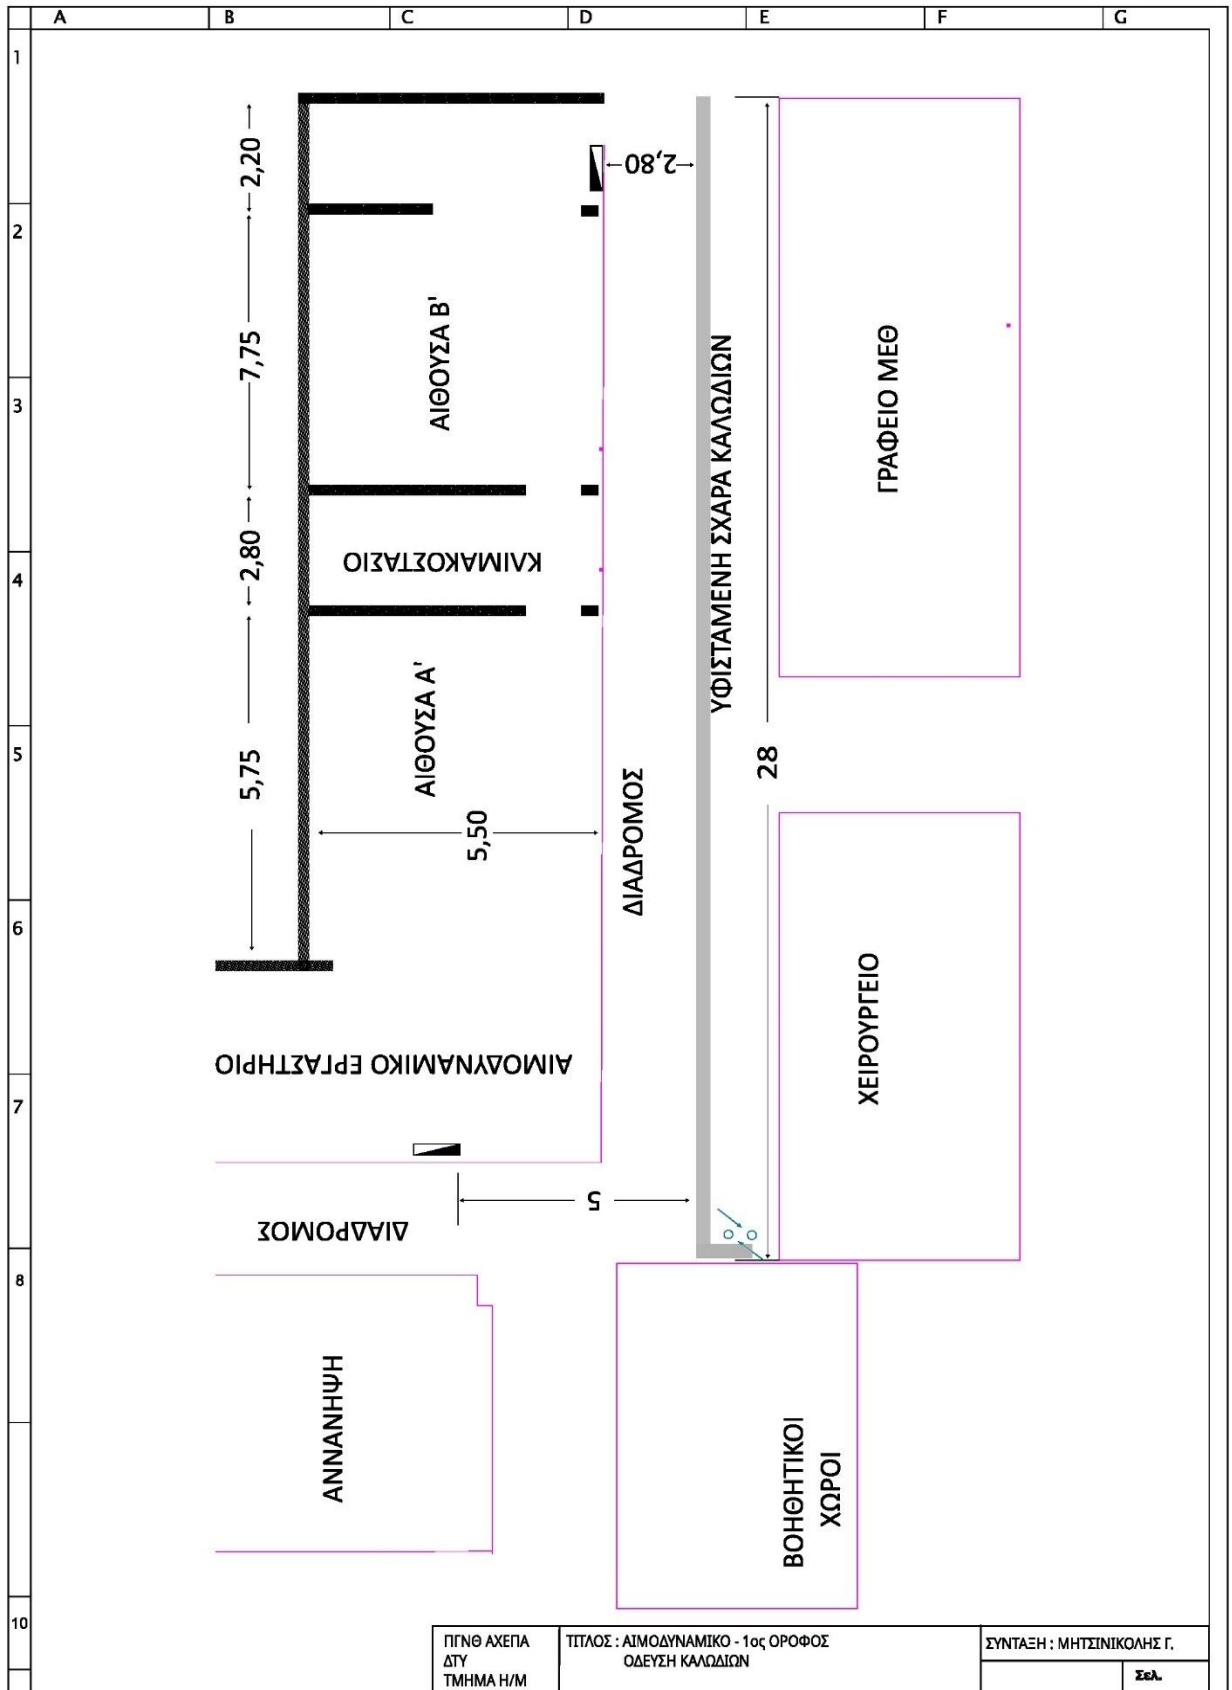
A B C D E F G

1 2 3 4 5 6 7 8 10

2,20

7,75

2,80

5,75

2,80

ΑΙΘΟΥΣΑ Β'

ΚΛΙΜΑΚΟΣΤΑΣΙΟ

ΑΙΘΟΥΣΑ Α'

5,50

ΔΙΑΔΡΟΜΟΣ

ΥΦΙΣΤΑΜΕΝΗ ΣΧΑΡΑ ΚΑΛΩΔΙΩΝ

28

ΓΡΑΦΕΙΟ ΜΕΘ

ΧΕΙΡΟΥΡΓΕΙΟ

ΑΙΜΟΔΥΝΑΜΙΚΟ ΕΡΓΑΣΤΗΡΙΟ

5

ΔΙΑΔΡΟΜΟΣ

ΑΝΝΑΝΗΨΗ

ΒΟΗΘΗΤΙΚΟΙ ΧΩΡΟΙ

| ΠΓΝΘ ΑΧΕΠΑ ΔΤΥ ΤΜΗΜΑ Η/Μ | ΤΙΤΛΟΣ : ΑΙΜΟΔΥΝΑΜΙΚΟ - 1ος ΟΡΟΦΟΣ ΟΔΕΥΣΗ ΚΑΛΩΔΙΩΝ | ΣΥΝΤΑΞΗ : ΜΗΤΣΙΝΙΚΟΛΗΣ Γ. Σελ. |
|---|---|---|